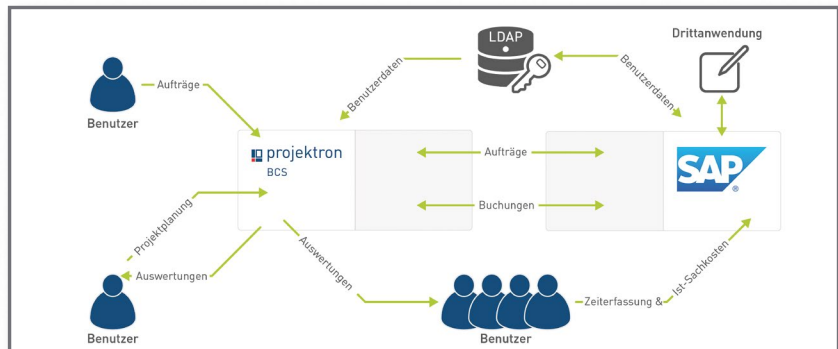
LDAP

Drittanwendung

Benutzerdaten

Benutzerdaten

Aufträge

Benutzer

projektron BCS

Aufträge

Buchungen

SAP

Projektplanung

Auswertungen

Auswertungen

Benutzer

Benutzer

Zeiterfassung &

Ist-Sachkosten